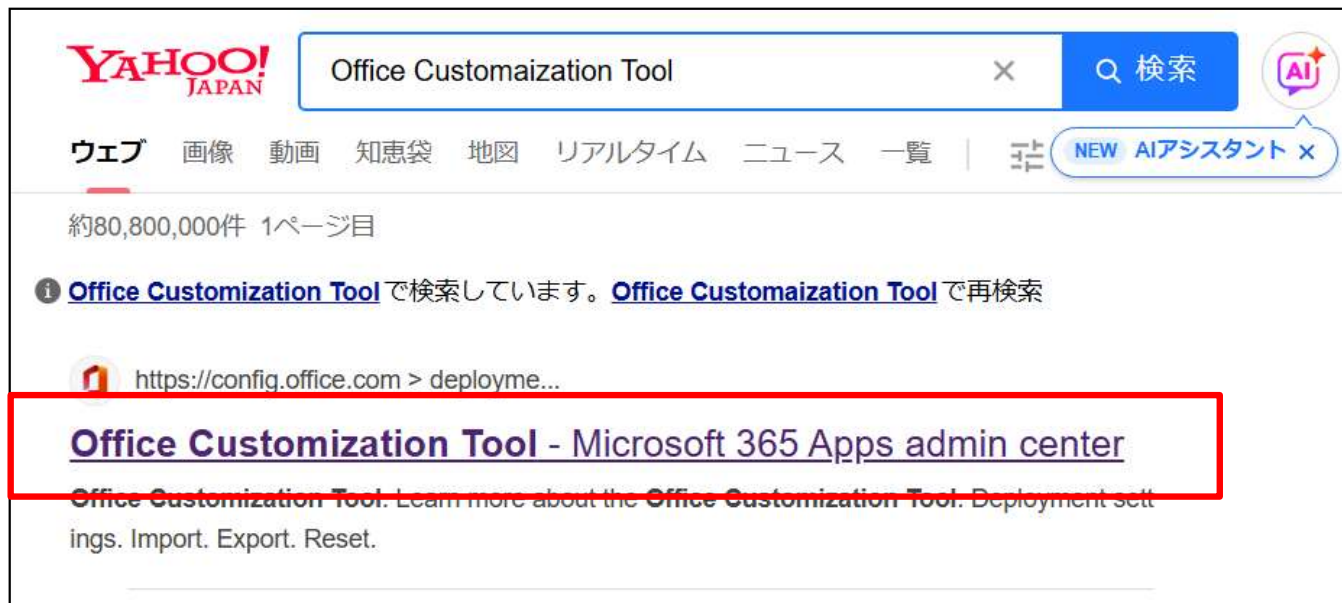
YAHOO! JAPAN

Office Customaization Tool ×
検索
AI

ウェブ 画像 動画 知恵袋 地図 リアルタイム ニュース 一覧

NEW AIアシスタント ×

約80,800,000件 1ページ目

Office Customization Toolで検索しています。Office Customaization Toolで再検索

https://config.office.com > deployme...

Office Customization Tool - Microsoft 365 Apps admin center

Office Customization Tool. Learn more about the Office Customization Tool. Deployment settings. Import. Export. Reset.